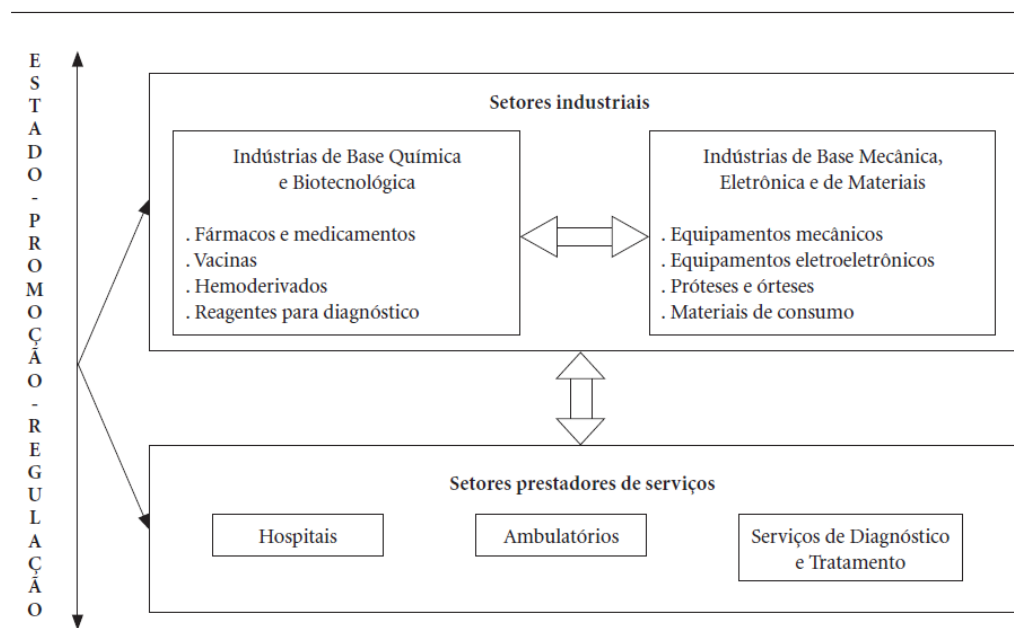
E
S
T
A
D
O
-
P
R
O
M
O
Ç
Ã
O
-
R
E
G
U
L
A
Ç
Ã
O

Setores industriais

Indústrias de Base Química e Biotecnológica

. Fármacos e medicamentos
. Vacinas
. Hemoderivados
. Reagentes para diagnóstico

Indústrias de Base Mecânica, Eletrônica e de Materiais

. Equipamentos mecânicos
. Equipamentos eletroeletrônicos
. Próteses e órteses
. Materiais de consumo

Setores prestadores de serviços

Hospitais

Ambulatórios

Serviços de Diagnóstico e Tratamento